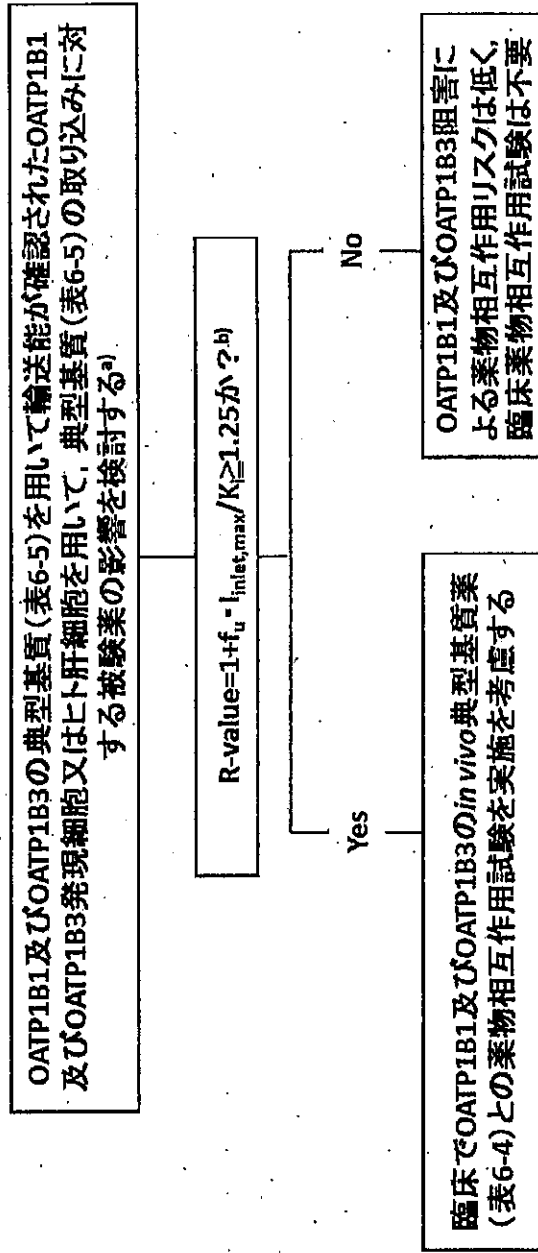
OATP1B1及びOATP1B3の典型基質（表6-5）を用いて輸送能が確認されたOATP1B1及びOATP1B3発現細胞又はヒト肝細胞を用いて，典型基質（表6-5）の取り込みに対する被験薬の影響を検討する$^{a)}$

R-value=1+$f_u$・$I_{inlet,max}$/$K_i$≧1.25か？$^{b)}$

Yes

No

臨床でOATP1B1及びOATP1B3の*in vivo*典型基質薬（表6-4）との薬物相互作用試験を実施を考慮する

OATP1B1及びOATP1B3阻害による薬物相互作用リスクは低く，臨床薬物相互作用試験は不要